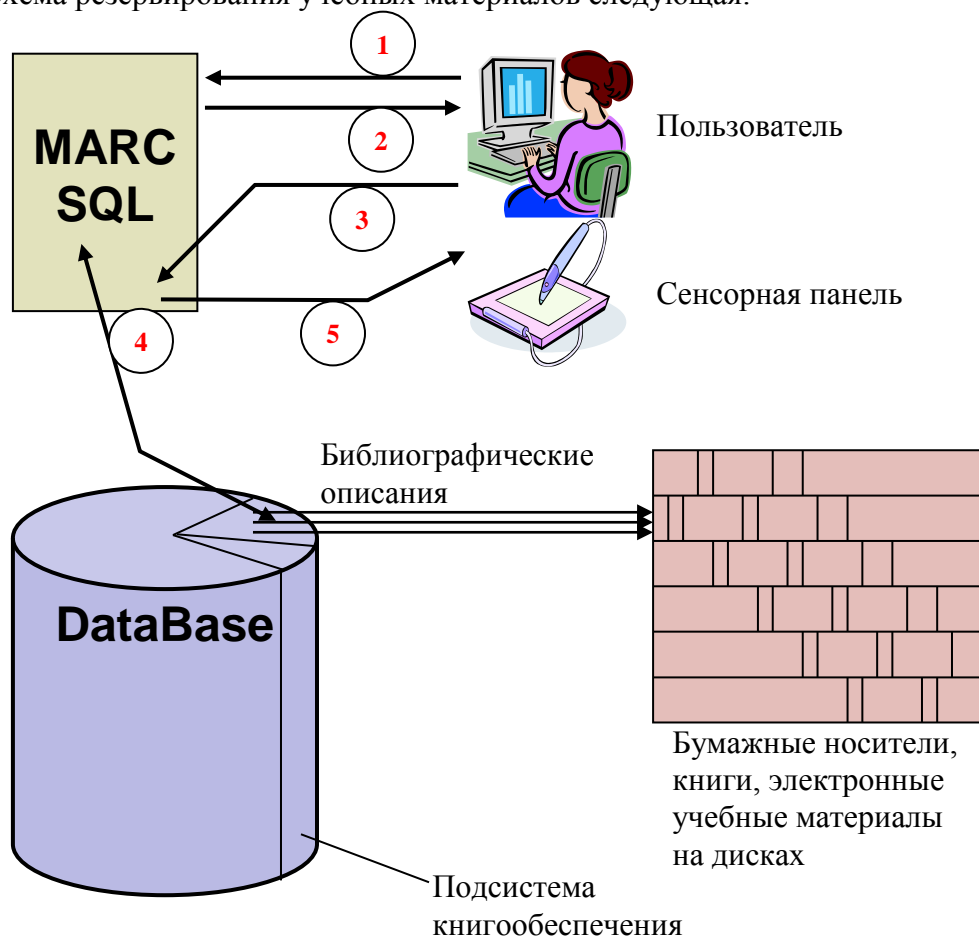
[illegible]хема резервирования учебных материалов следующая.

1

2

3

4

5

MARC SQL

Пользователь

Сенсорная панель

Библиографические описания

DataBase

Бумажные носители, книги, электронные учебные материалы на дисках

Подсистема книгообеспечения